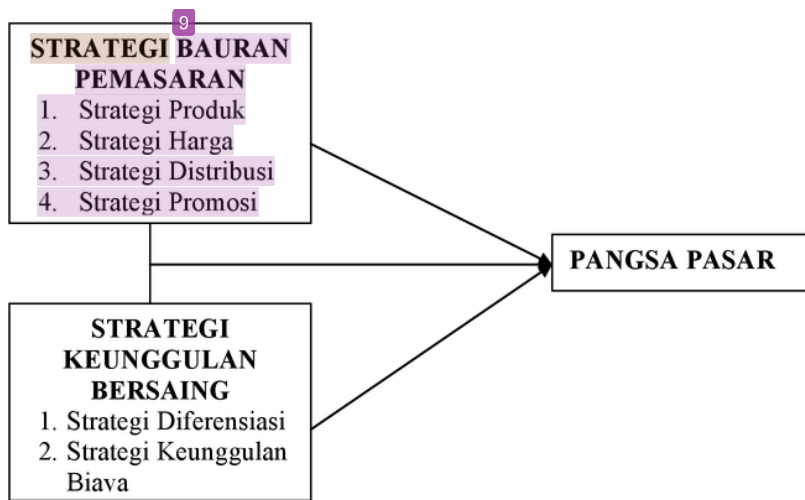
9

STRATEGI BAURAN PEMASARAN
1. Strategi Produk
2. Strategi Harga
3. Strategi Distribusi
4. Strategi Promosi

PANGSA PASAR

STRATEGI KEUNGGULAN BERSAING
1. Strategi Diferensiasi
2. Strategi Keunggulan Biava